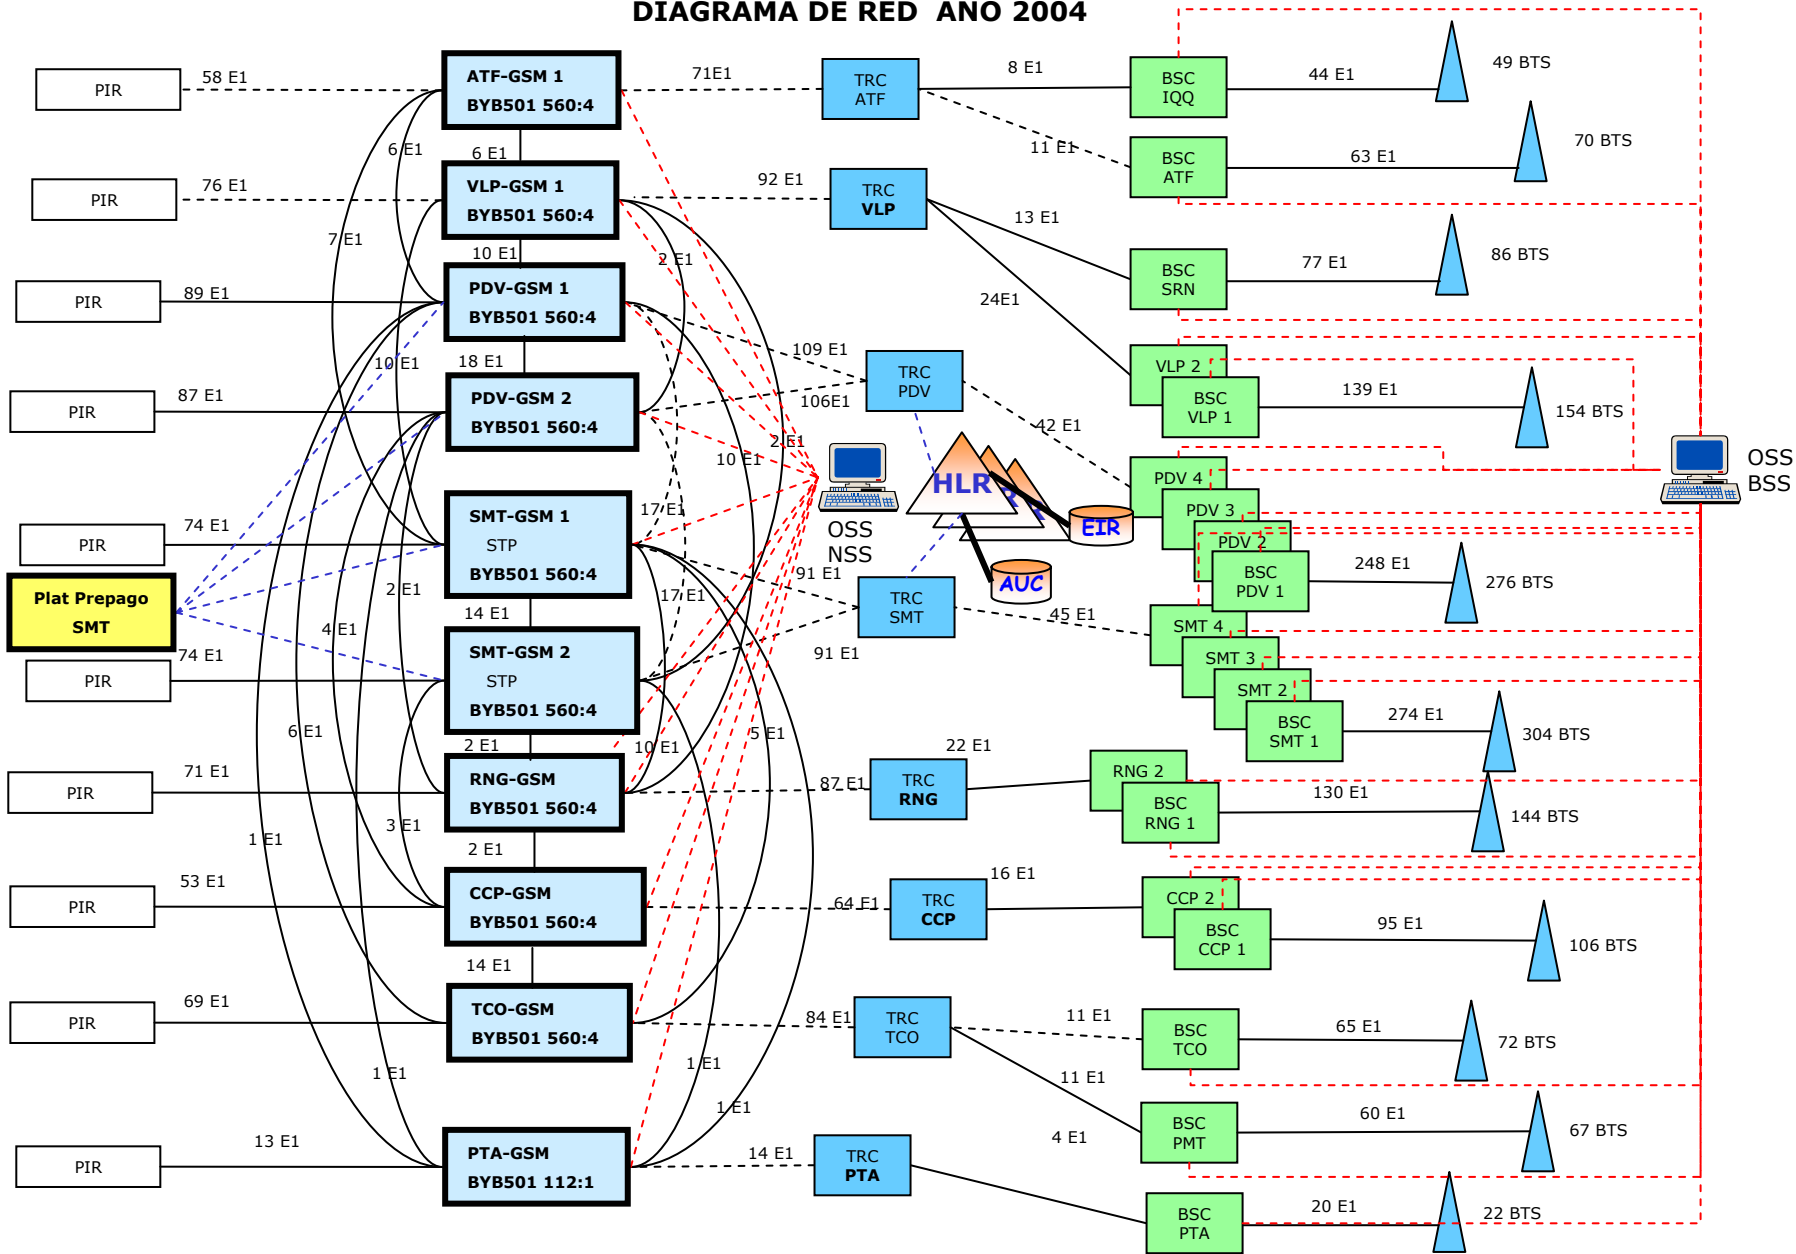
DIAGRAMA DE RED ANO 2004

PIR
58 E1
ATF-GSM 1
BYB501 560:4
71E1
TRC ATF
8 E1
BSC IQQ
44 E1
49 BTS
6 E1
6 E1
11 E1
BSC ATF
63 E1
70 BTS
PIR
76 E1
VLP-GSM 1
BYB501 560:4
92 E1
TRC VLP
13 E1
7 E1
10 E1
2 E1
BSC SRN
77 E1
86 BTS
PIR
89 E1
PDV-GSM 1
BYB501 560:4
24E1
10 E1
18 E1
109 E1
TRC PDV
VLP 2
BSC VLP 1
139 E1
154 BTS
PIR
87 E1
PDV-GSM 2
BYB501 560:4
106E1
42 E1
2 E1
10 E1
OSS BSS
HLR
PDV 4
PDV 3
EIR
PDV 2
OSS NSS
PIR
74 E1
SMT-GSM 1
STP
BYB501 560:4
17 E1
91 E1
BSC PDV 1
248 E1
276 BTS
Plat Prepago SMT
2 E1
17 E1
AUC
TRC SMT
45 E1
14 E1
SMT 4
4 E1
SMT-GSM 2
STP
BYB501 560:4
91 E1
SMT 3
74 E1
PIR
SMT 2
BSC SMT 1
274 E1
304 BTS
6 E1
5 E1
2 E1
10 E1
22 E1
PIR
71 E1
RNG-GSM
BYB501 560:4
87 E1
TRC RNG
RNG 2
BSC RNG 1
130 E1
144 BTS
1 E1
3 E1
2 E1
16 E1
PIR
53 E1
CCP-GSM
BYB501 560:4
64 E1
TRC CCP
CCP 2
BSC CCP 1
95 E1
106 BTS
14 E1
PIR
69 E1
TCO-GSM
BYB501 560:4
84 E1
TRC TCO
11 E1
BSC TCO
65 E1
72 BTS
1 E1
1 E1
11 E1
1 E1
4 E1
BSC PMT
60 E1
67 BTS
PIR
13 E1
PTA-GSM
BYB501 112:1
14 E1
TRC PTA
BSC PTA
20 E1
22 BTS